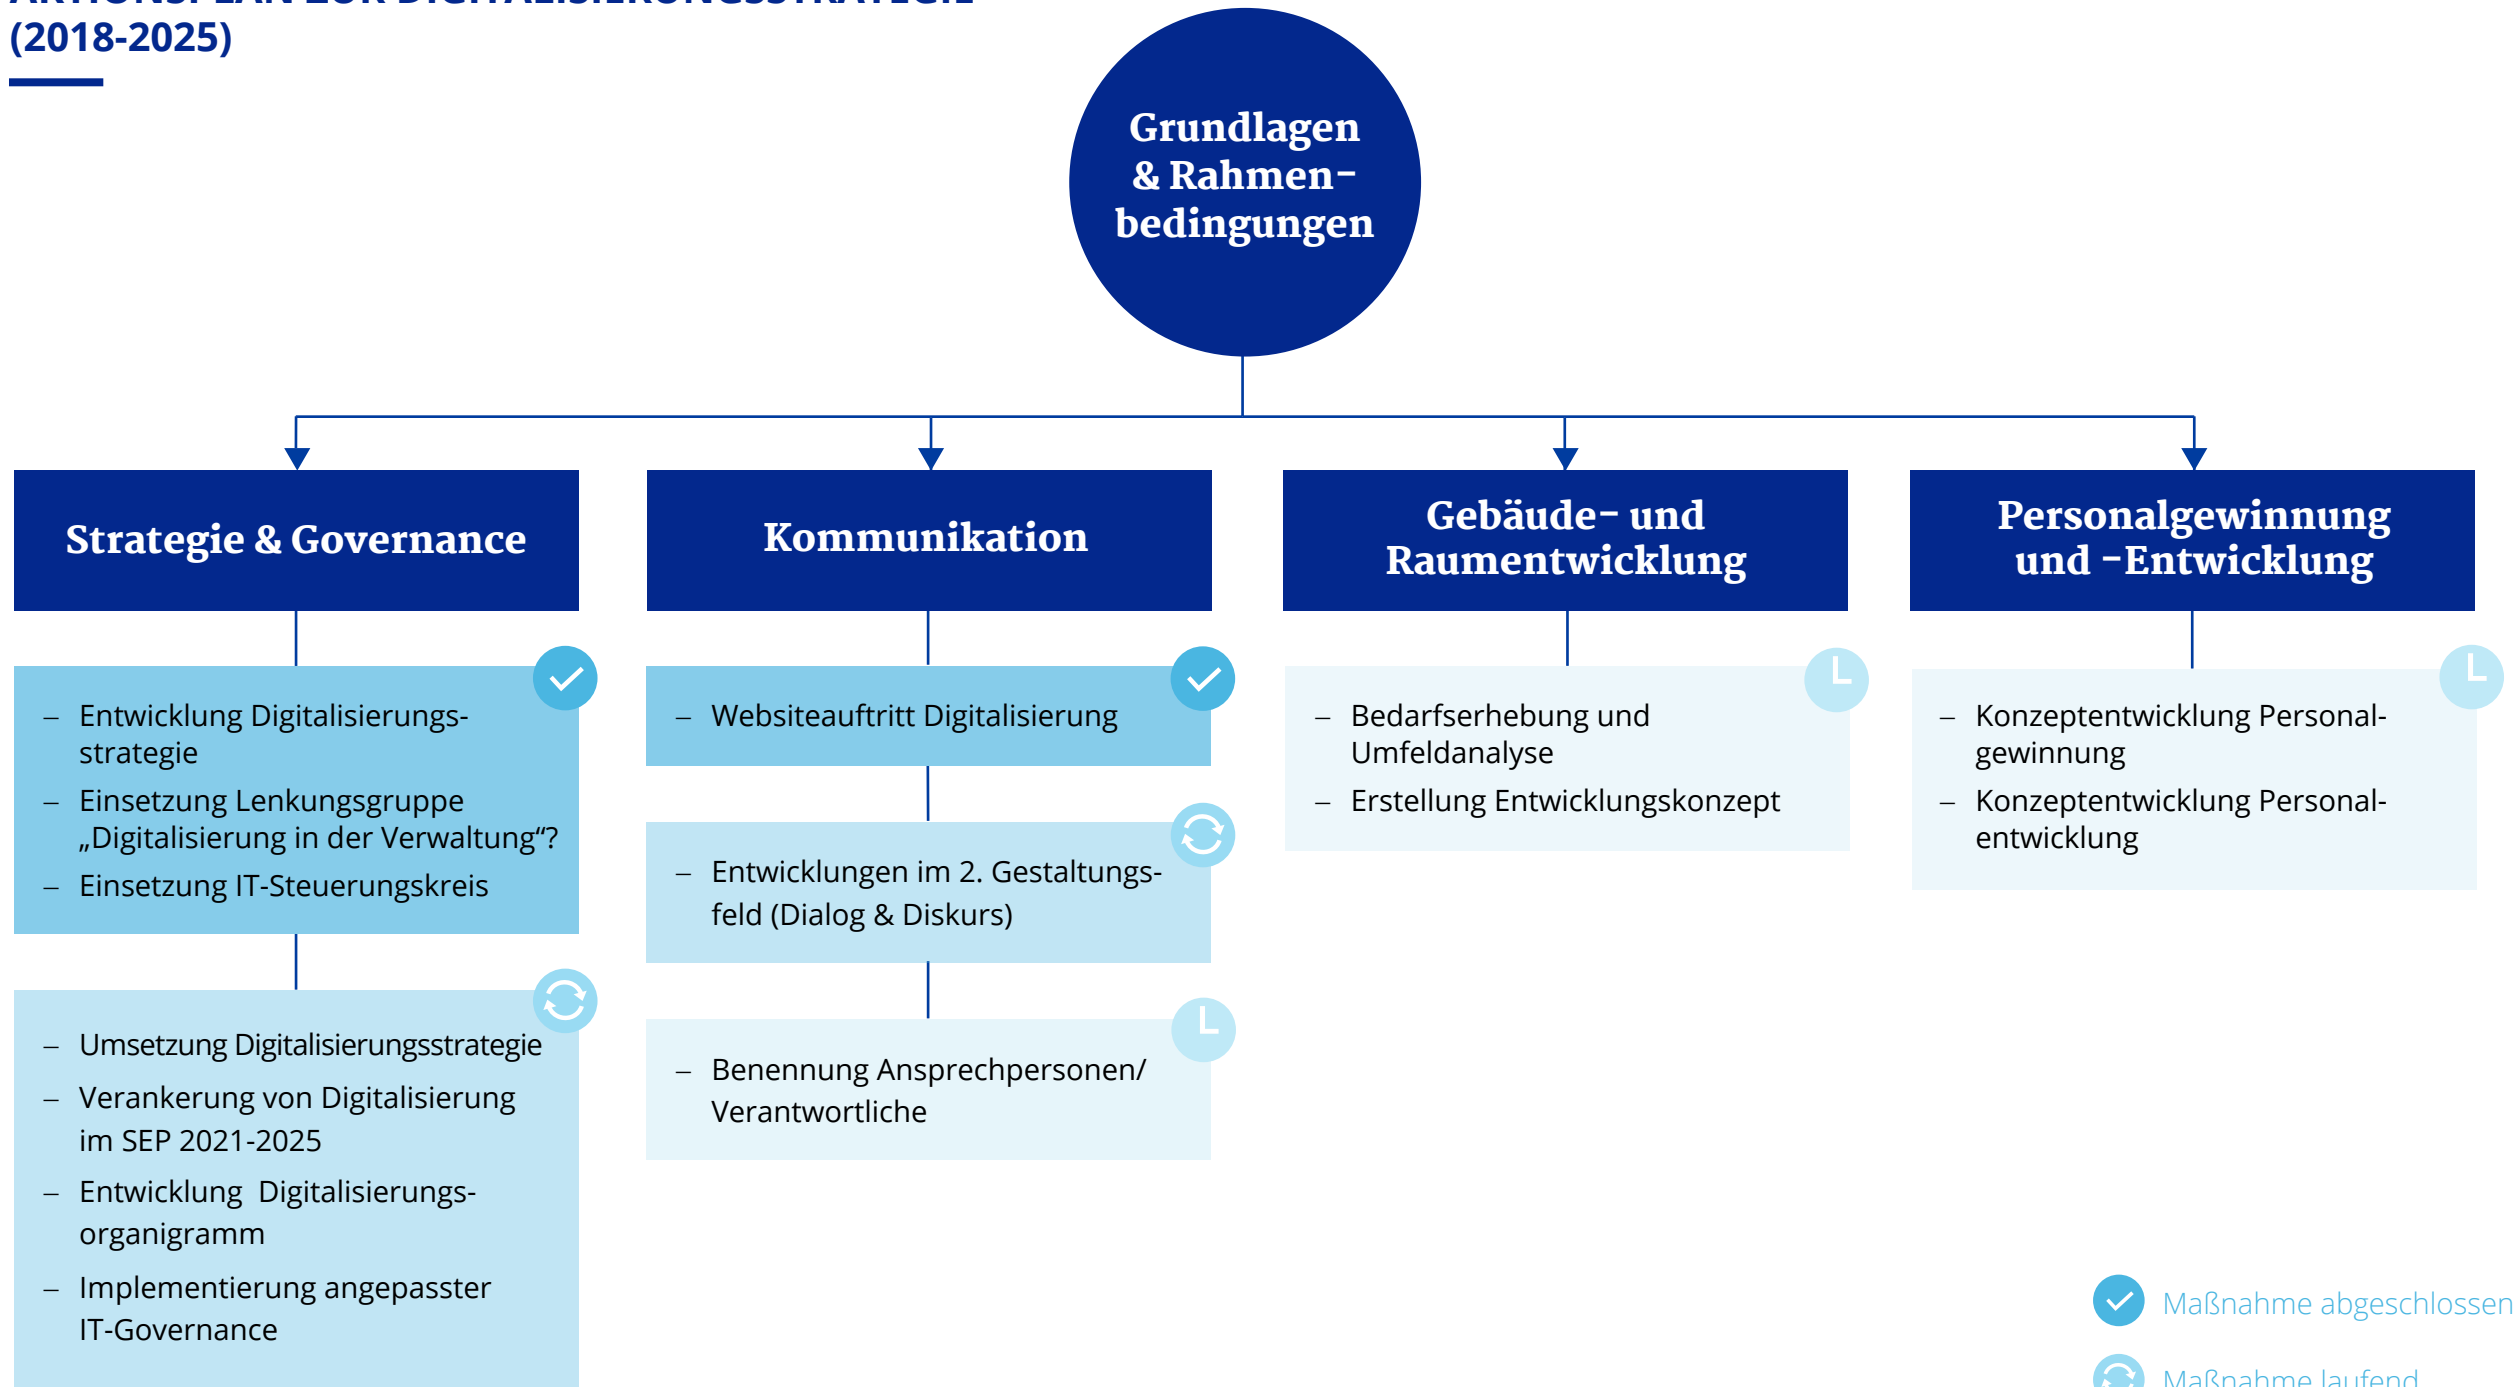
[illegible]
(2018-2025)

Grundlagen & Rahmen-bedingungen

Strategie & Governance

Kommunikation

Gebäude- und Raumentwicklung

Personalgewinnung und -Entwicklung

– Entwicklung Digitalisierungsstrategie
– Einsetzung Lenkungsgruppe „Digitalisierung in der Verwaltung“?
– Einsetzung IT-Steuerungskreis

– Umsetzung Digitalisierungsstrategie
– Verankerung von Digitalisierung im SEP 2021-2025
– Entwicklung Digitalisierungsorganigramm
– Implementierung angepasster IT-Governance

– Websiteauftritt Digitalisierung

– Entwicklungen im 2. Gestaltungsfeld (Dialog & Diskurs)

– Benennung Ansprechpersonen/ Verantwortliche

– Bedarfserhebung und Umfeldanalyse
– Erstellung Entwicklungskonzept

– Konzeptentwicklung Personalgewinnung
– Konzeptentwicklung Personalentwicklung

Maßnahme abgeschlossen
Maßnahme laufend